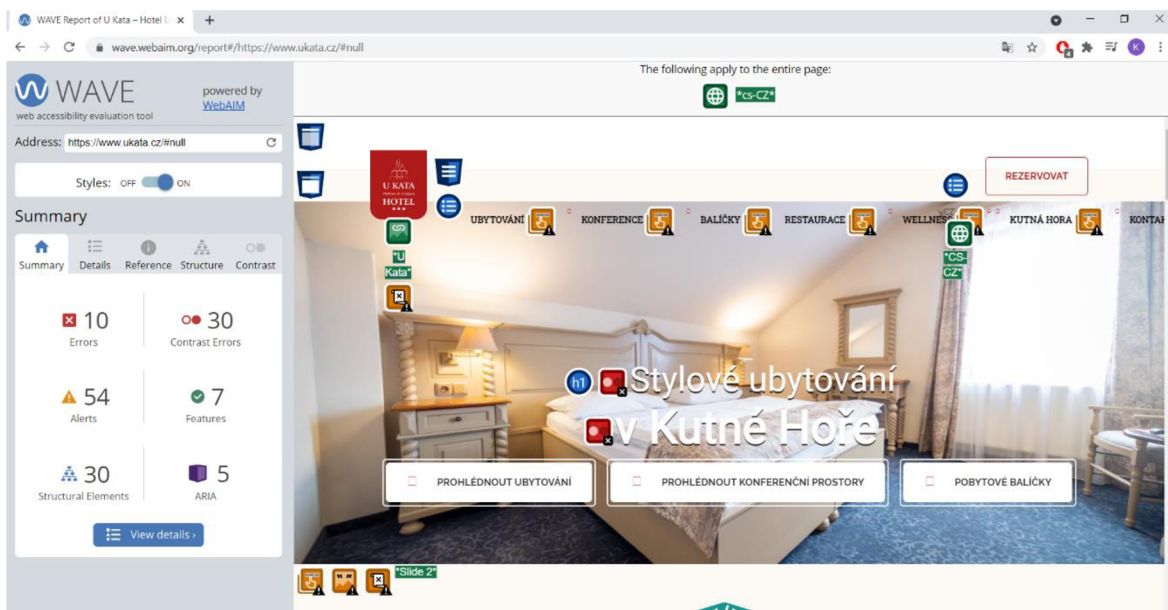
WAVE Report of U Kata – Hotel U ×
+
wave.webaim.org/report#/https://www.ukata.cz/#null

WAVE
web accessibility evaluation tool
powered by WebAIM

Address: https://www.ukata.cz/#null

Styles: OFF ON

Summary

Summary Details Reference Structure Contrast

10
Errors

30
Contrast Errors

54
Alerts

7
Features

30
Structural Elements

5
ARIA

View details ›

The following apply to the entire page:
"cs-CZ"

U KATA
HOTEL
★★★

"U Kata"

REZERVOVAT

UBYTOVÁNÍ
KONFERENCE
BALÍČKY
RESTAURACE
WELLNESS
KUTNÁ HORA
KONTAK

"CS-CZ"

h1

Stylové ubytování
v Kutné Hoře

PROHLÉDNOUT UBYTOVÁNÍ
PROHLÉDNOUT KONFERENČNÍ PROSTORY
POBYTOVÉ BALÍČKY

"Slide 2"